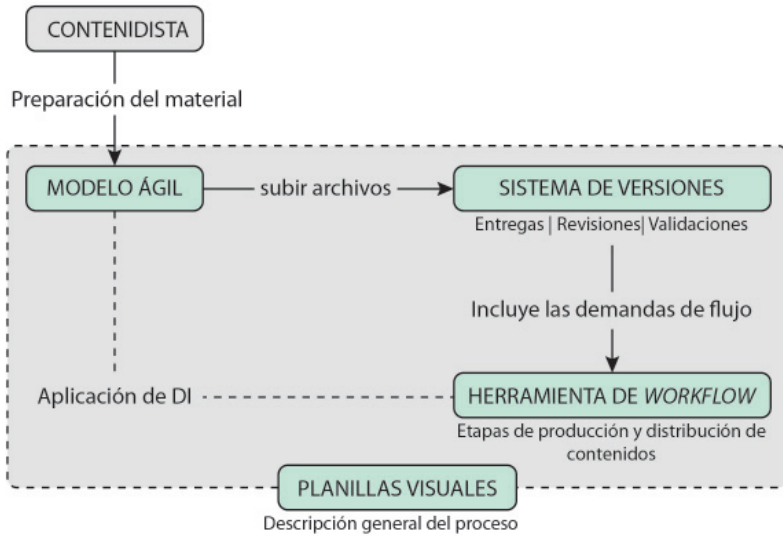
CONTENIDISTA

Preparación del material

MODELO ÁGIL

subir archivos

SISTEMA DE VERSIONES

Entregas | Revisiones| Validaciones

Incluye las demandas de flujo

Aplicación de DI

HERRAMIENTA DE *WORKFLOW*

Etapas de producción y distribución de contenidos

PLANILLAS VISUALES

Descripción general del proceso